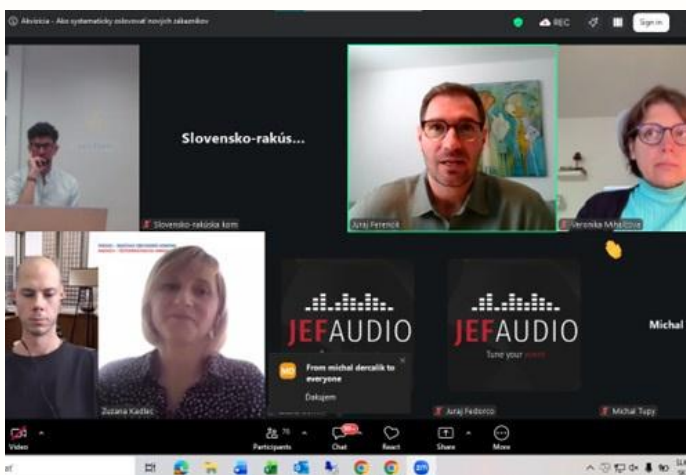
Akvizícia - Ako systematicky oslovovať nových zákazníkov
REC
Sign in
Slovensko-rakús...
Slovensko-rakúska kom
Juraj Ferencik
Veronika Mihalcova
JEFAUDIO
JEFAUDIO
Tune your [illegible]
Michal
Zuzana Kadlec
MD
From michal dercalik to everyone
Ďakujem
Juraj Fedorco
Michal Tupy
Video
Participants
Chat
React
Share
More